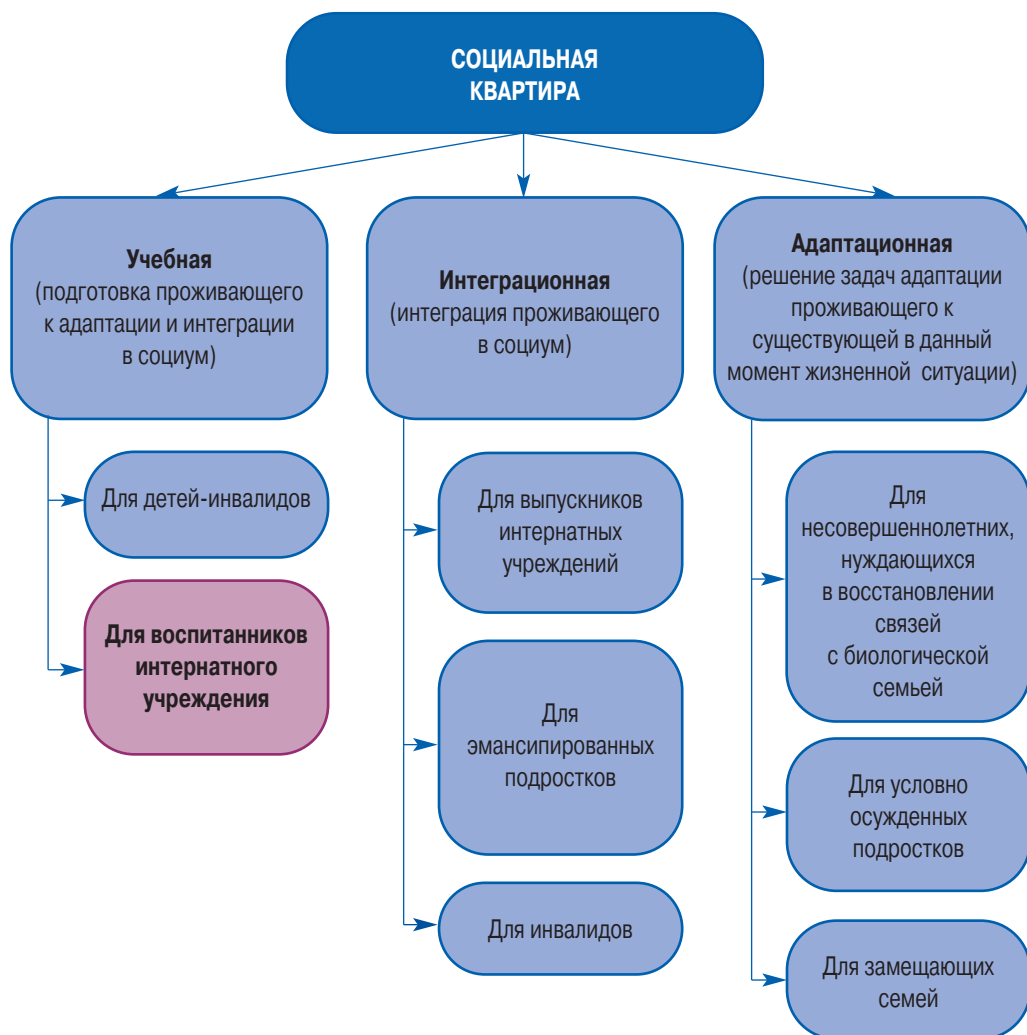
СОЦИАЛЬНАЯ КВАРТИРА

Учебная
(подготовка проживающего к адаптации и интеграции в социум)

Для детей-инвалидов

Для воспитанников интернатного учреждения

Интеграционная
(интеграция проживающего в социум)

Для выпускников интернатных учреждений

Для эмансипированных подростков

Для инвалидов

Адаптационная
(решение задач адаптации проживающего к существующей в данный момент жизненной ситуации)

Для несовершеннолетних, нуждающихся в восстановлении связей с биологической семьей

Для условно осужденных подростков

Для замещающих семей